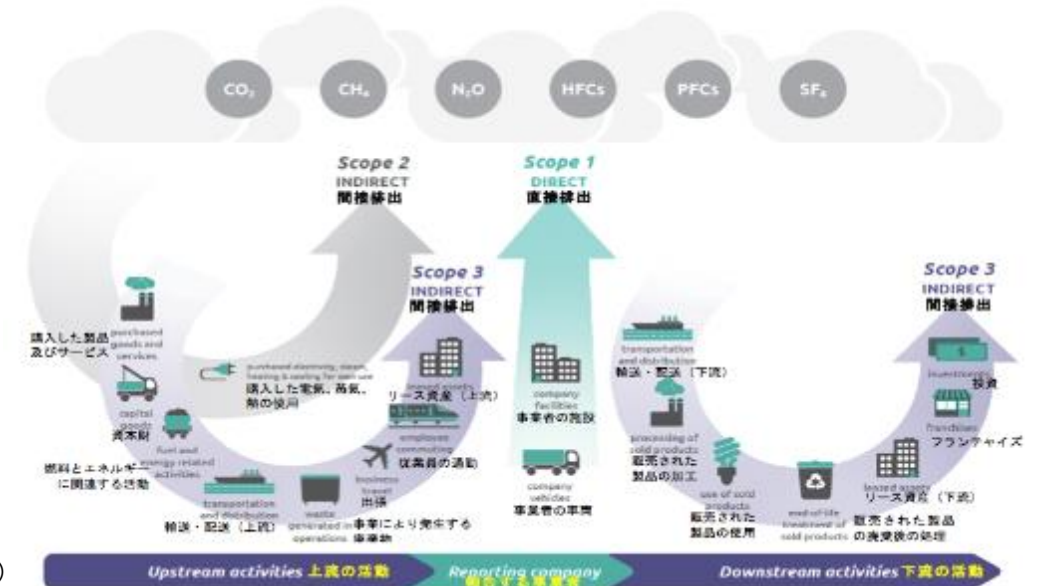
$CO_2$ $CH_4$ $N_2O$ HFCs PFCs $SF_6$

Scope 2
INDIRECT
間接排出

Scope 1
DIRECT
直接排出

Scope 3
INDIRECT
間接排出

Scope 3
INDIRECT
間接排出

購入した製品及びサービス purchased goods and services

purchased electricity, steam, heating & cooling for own use
購入した電気、蒸気、熱の使用

capital goods
資本財

fuel and energy related activities
燃料とエネルギーに関連する活動

transportation and distribution
輸送・配送（上流）

waste generated in operations
事業により発生する廃棄物

business travel
出張

employee commuting
従業員の通勤

leased assets
リース資産（上流）

company facilities
事業者の施設

company vehicles
事業者の車両

transportation and distribution
輸送・配送（下流）

processing of sold products
販売された製品の加工

use of sold products
販売された製品の使用

end-of-life treatment of sold products
販売された製品の廃棄後の処理

leased assets
リース資産（下流）

franchises
フランチャイズ

investments
投資

Upstream activities 上流の活動
Reporting company
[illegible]
Downstream activities 下流の活動